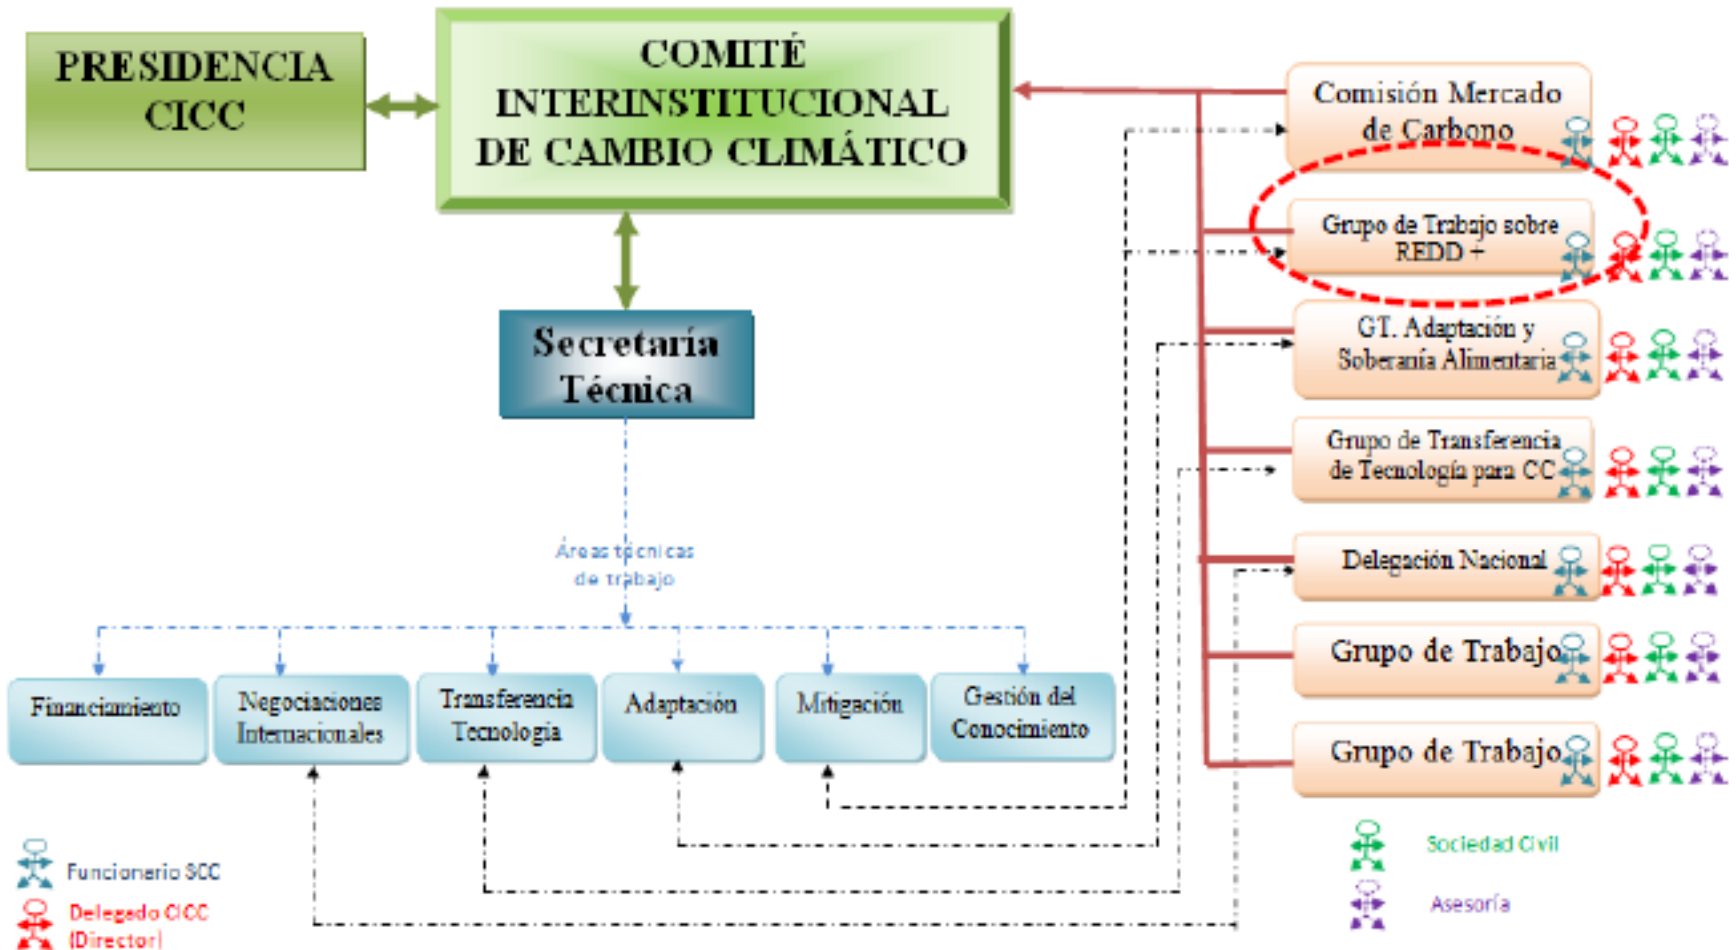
PRESIDENCIA CICC

COMITÉ INTERINSTITUCIONAL DE CAMBIO CLIMÁTICO

Secretaría Técnica

Áreas técnicas de trabajo

Financiamiento

Negociaciones Internacionales

Transferencia Tecnología

Adaptación

Mitigación

Gestión del Conocimiento

Comisión Mercado de Carbono

Grupo de Trabajo sobre REDD +

GT. Adaptación y Soberanía Alimentaria

Grupo de Transferencia de Tecnología para CC

Delegación Nacional

Grupo de Trabajo

Grupo de Trabajo

Funcionario SCC

Delegado CICC (Director)

Sociedad Civil

Asesoría